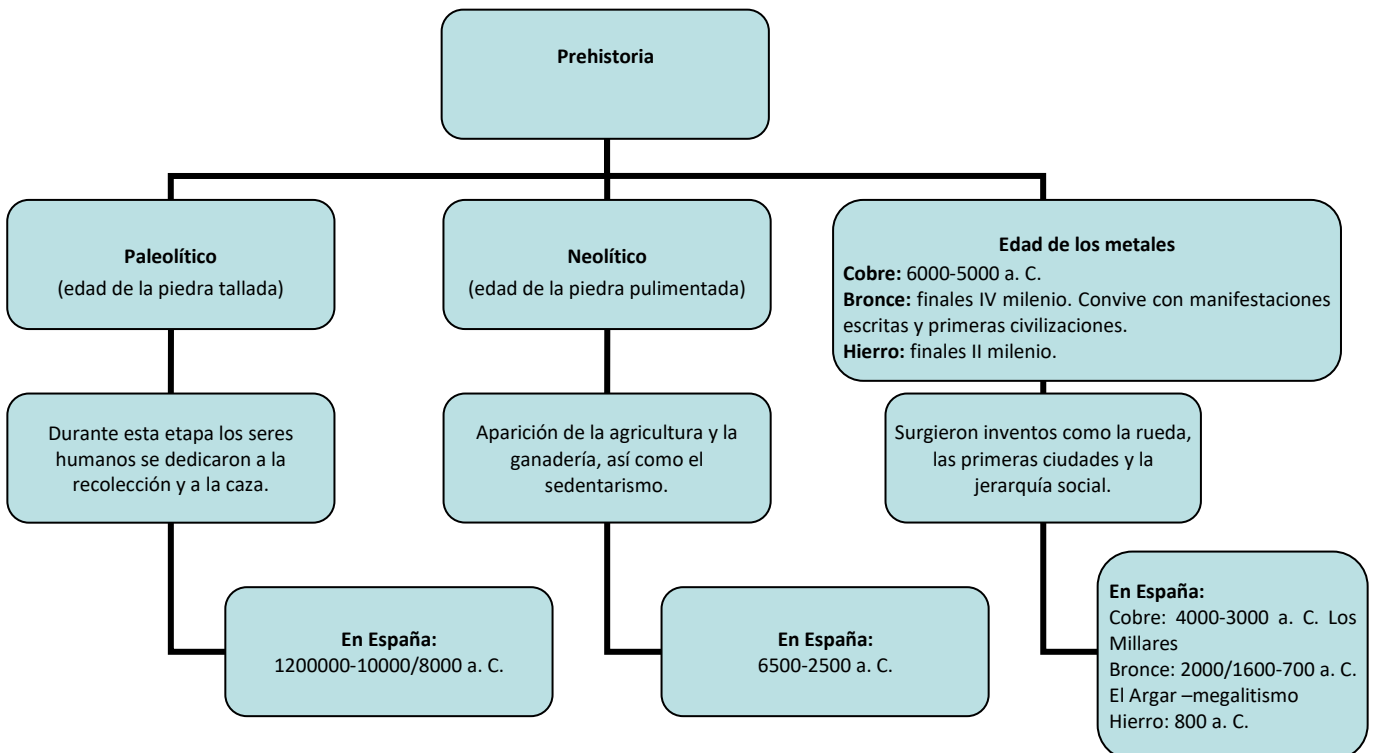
Prehistoria

Paleolítico
(edad de la piedra tallada)

Durante esta etapa los seres humanos se dedicaron a la recolección y a la caza.

En España:
1200000-10000/8000 a. C.

Neolítico
(edad de la piedra pulimentada)

Aparición de la agricultura y la ganadería, así como el sedentarismo.

En España:
6500-2500 a. C.

Edad de los metales
**Cobre:** 6000-5000 a. C.
**Bronce:** finales IV milenio. Convive con manifestaciones escritas y primeras civilizaciones.
**Hierro:** finales II milenio.

Surgieron inventos como la rueda, las primeras ciudades y la jerarquía social.

**En España:**
Cobre: 4000-3000 a. C. Los Millares
Bronce: 2000/1600-700 a. C. El Argar –megalitismo
Hierro: 800 a. C.